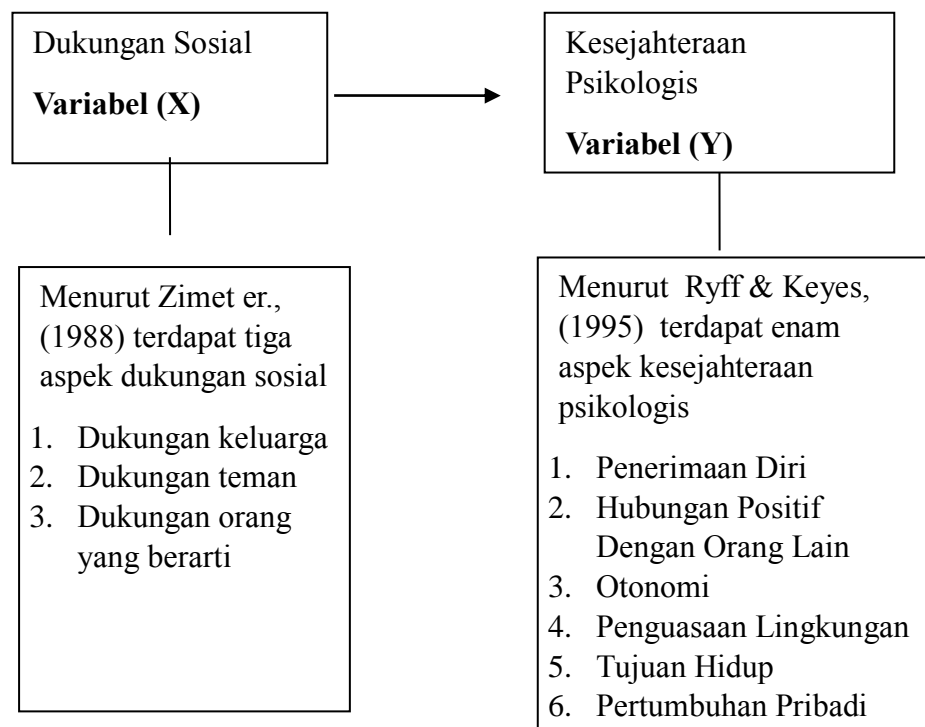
Dukungan Sosial

**Variabel (X)**

Kesejahteraan Psikologis

**Variabel (Y)**

Menurut Zimet er., (1988) terdapat tiga aspek dukungan sosial

1. Dukungan keluarga
2. Dukungan teman
3. Dukungan orang yang berarti

Menurut Ryff & Keyes, (1995) terdapat enam aspek kesejahteraan psikologis

1. Penerimaan Diri
2. Hubungan Positif Dengan Orang Lain
3. Otonomi
4. Penguasaan Lingkungan
5. Tujuan Hidup
6. Pertumbuhan Pribadi